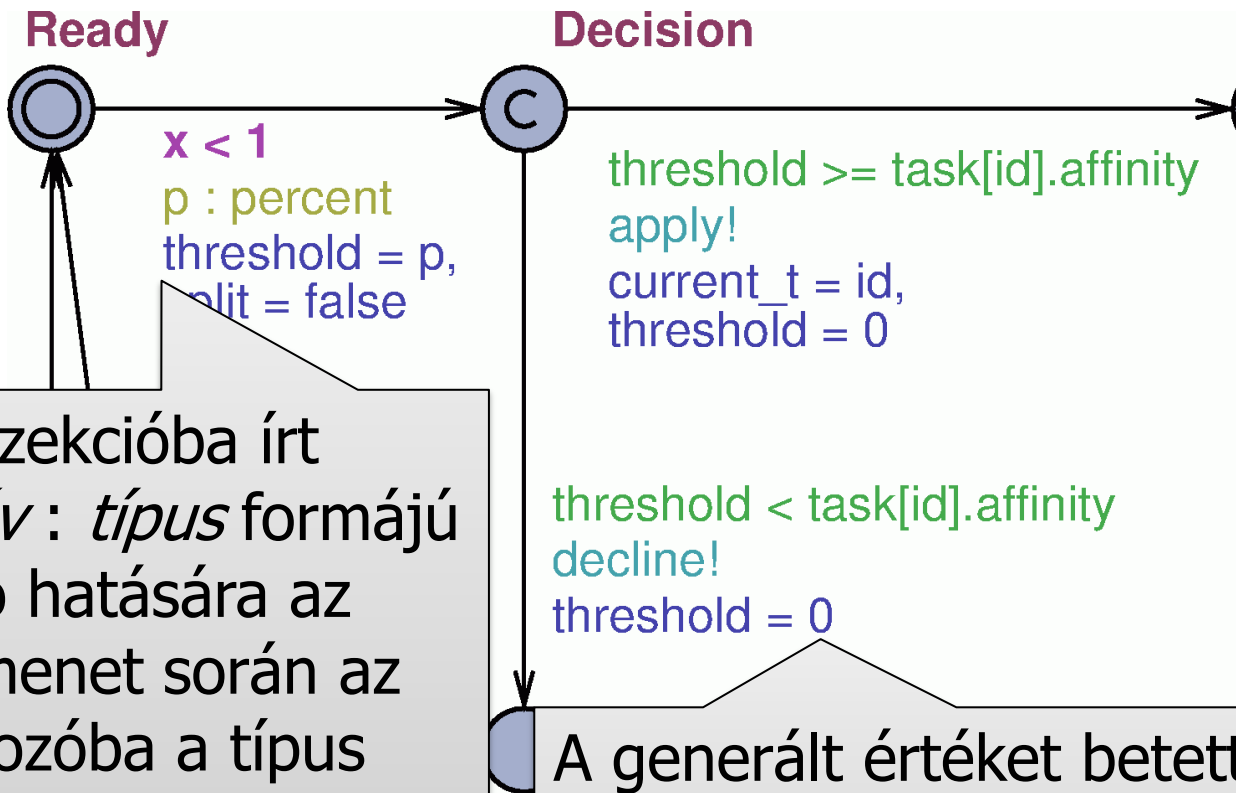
Ready

Decision

x < 1
p : percent
threshold = p,
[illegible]plit = false

threshold >= task[id].affinity
apply!
current_t = id,
threshold = 0

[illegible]zekcióba írt
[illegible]v : típus formájú
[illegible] hatására az
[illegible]menet során az
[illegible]ozóba a típus

threshold < task[id].affinity
decline!
threshold = 0

A generált értéket betet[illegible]